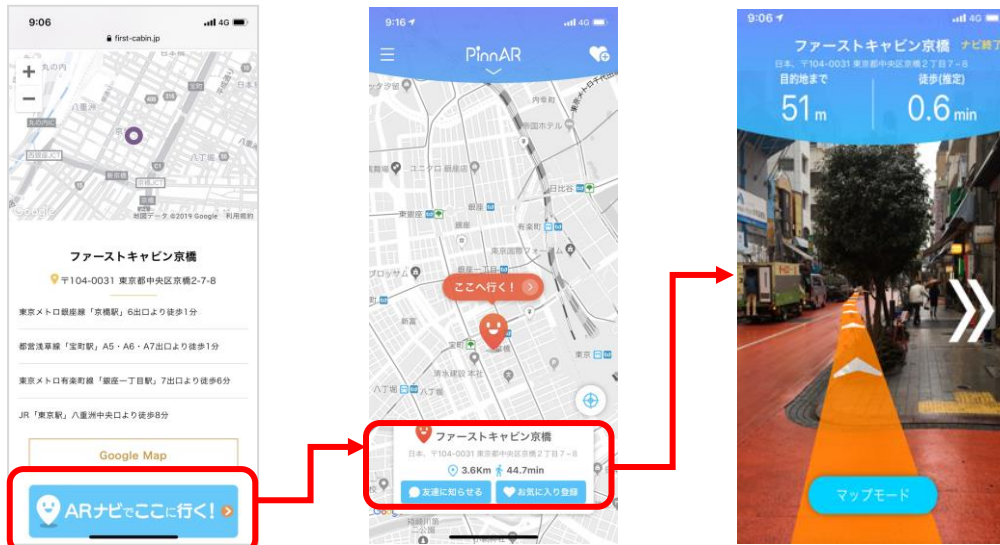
9:06
4G
first-cabin.jp
+
−
丸の内
八重洲
丸の内口
八重洲口
八丁堀
京橋
宝町
京橋JCT
Google
地図データ ©2019 Google 利用規約

ファーストキャビン京橋
〒104-0031 東京都中央区京橋2-7-8

東京メトロ銀座線「京橋駅」6出口より徒歩1分

都営浅草線「宝町駅」A5・A6・A7出口より徒歩1分

東京メトロ有楽町線「銀座一丁目駅」7出口より徒歩6分

JR「東京駅」八重洲中央口より徒歩8分

Google Map

ARナビでここに行く!

9:16
4G
PinnAR
日比谷
新橋
宝町
八丁堀
ここへ行く!
ファーストキャビン京橋
日本、〒104-0031 東京都中央区京橋２丁目７−８
3.6Km
44.7min
友達に知らせる
お気に入り登録

9:06
4G
ファーストキャビン京橋
ナビ終了
日本、〒104-0031 東京都中央区京橋２丁目７−８
目的地まで
51 m
徒歩(推定)
0.6 min
マップモード